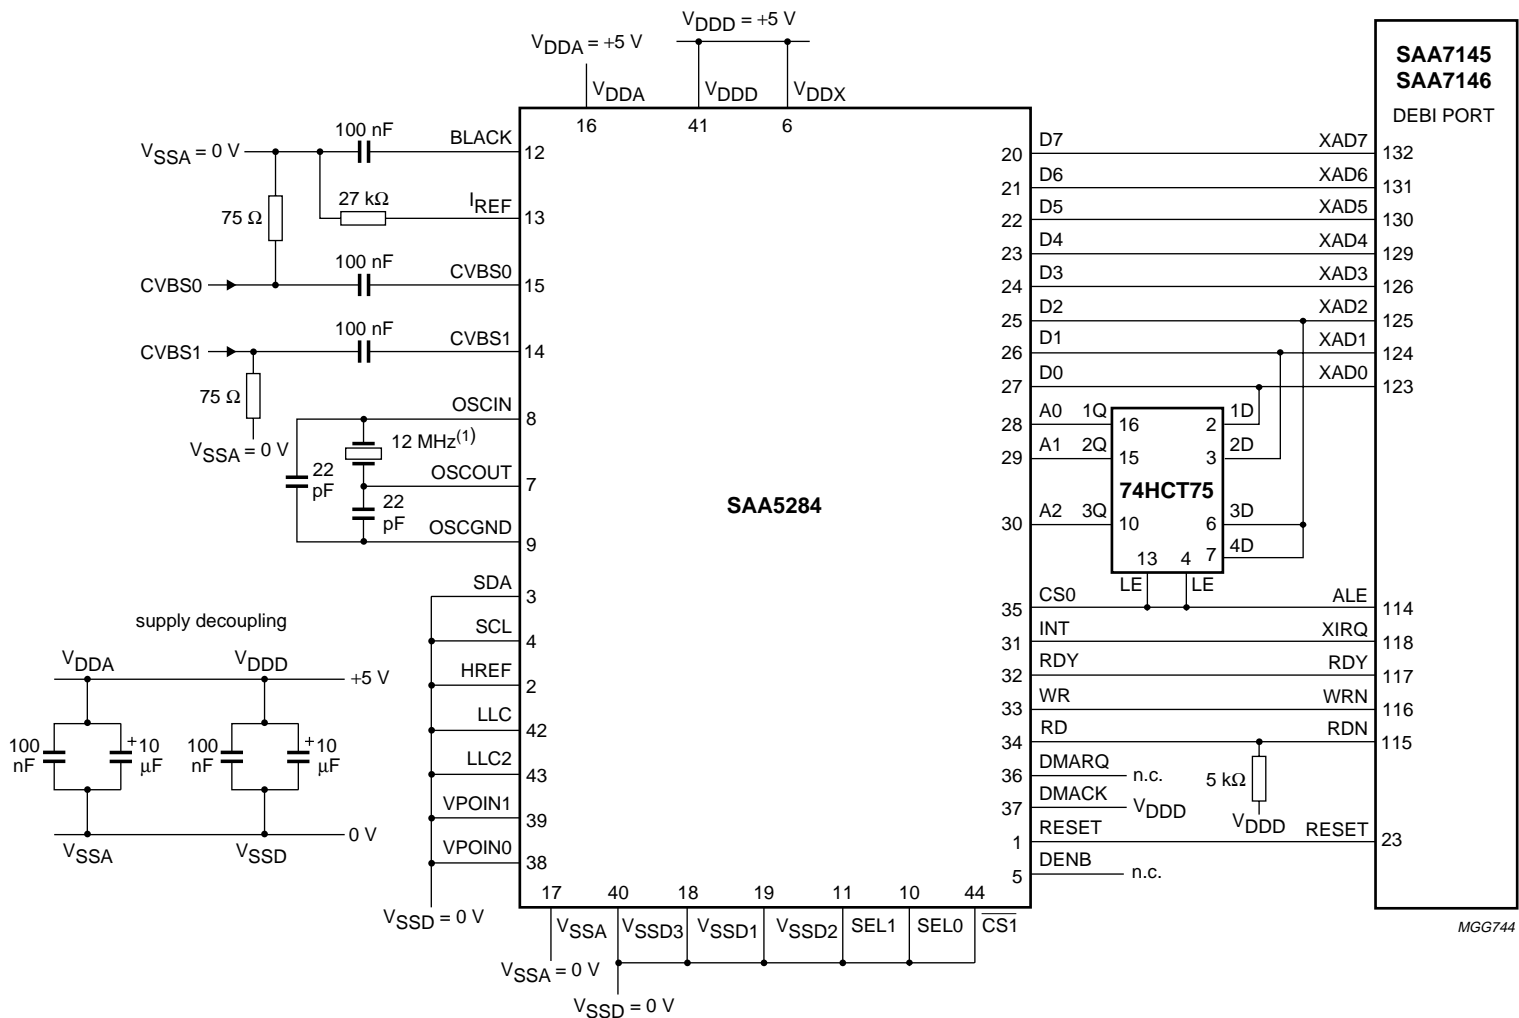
$V_{DDA}$ = +5 V
$V_{DDD}$ = +5 V
$V_{DDA}$
$V_{DDD}$
$V_{DDX}$
16
41
6

SAA7145
SAA7146
DEBI PORT

$V_{SSA}$ = 0 V
100 nF
BLACK
12
75 Ω
27 kΩ
$I_{REF}$
13
CVBS0
100 nF
CVBS0
15
CVBS1
100 nF
CVBS1
14
75 Ω
$V_{SSA}$ = 0 V
OSCIN
8
12 MHz$^{(1)}$
22 pF
OSCOUT
7
22 pF
OSCGND
9

SAA5284

D7 20 XAD7 132
D6 21 XAD6 131
D5 22 XAD5 130
D4 23 XAD4 129
D3 24 XAD3 126
D2 25 XAD2 125
D1 26 XAD1 124
D0 27 XAD0 123
A0 28 1Q 16 2 1D
A1 29 2Q 15 3 2D
74HCT75
A2 30 3Q 10 6 3D
7 4D
13 4
LE LE
CS0 35 ALE 114
INT 31 XIRQ 118
RDY 32 RDY 117
WR 33 WRN 116
RD 34 RDN 115
DMARQ 36 n.c.
5 kΩ
DMACK 37 $V_{DDD}$
$V_{DDD}$
RESET 1 RESET 23
DENB 5 n.c.

SDA 3
SCL 4
HREF 2
LLC 42
LLC2 43
VPOIN1 39
VPOIN0 38
$V_{SSD}$ = 0 V

supply decoupling
$V_{DDA}$
$V_{DDD}$
+5 V
100 nF
+10 µF
100 nF
+10 µF
0 V
$V_{SSA}$
$V_{SSD}$

17 40 18 19 11 10 44
$V_{SSA}$ $V_{SSD3}$ $V_{SSD1}$ $V_{SSD2}$ SEL1 SEL0 $\overline{CS1}$
$V_{SSA}$ = 0 V
$V_{SSD}$ = 0 V

MGG744